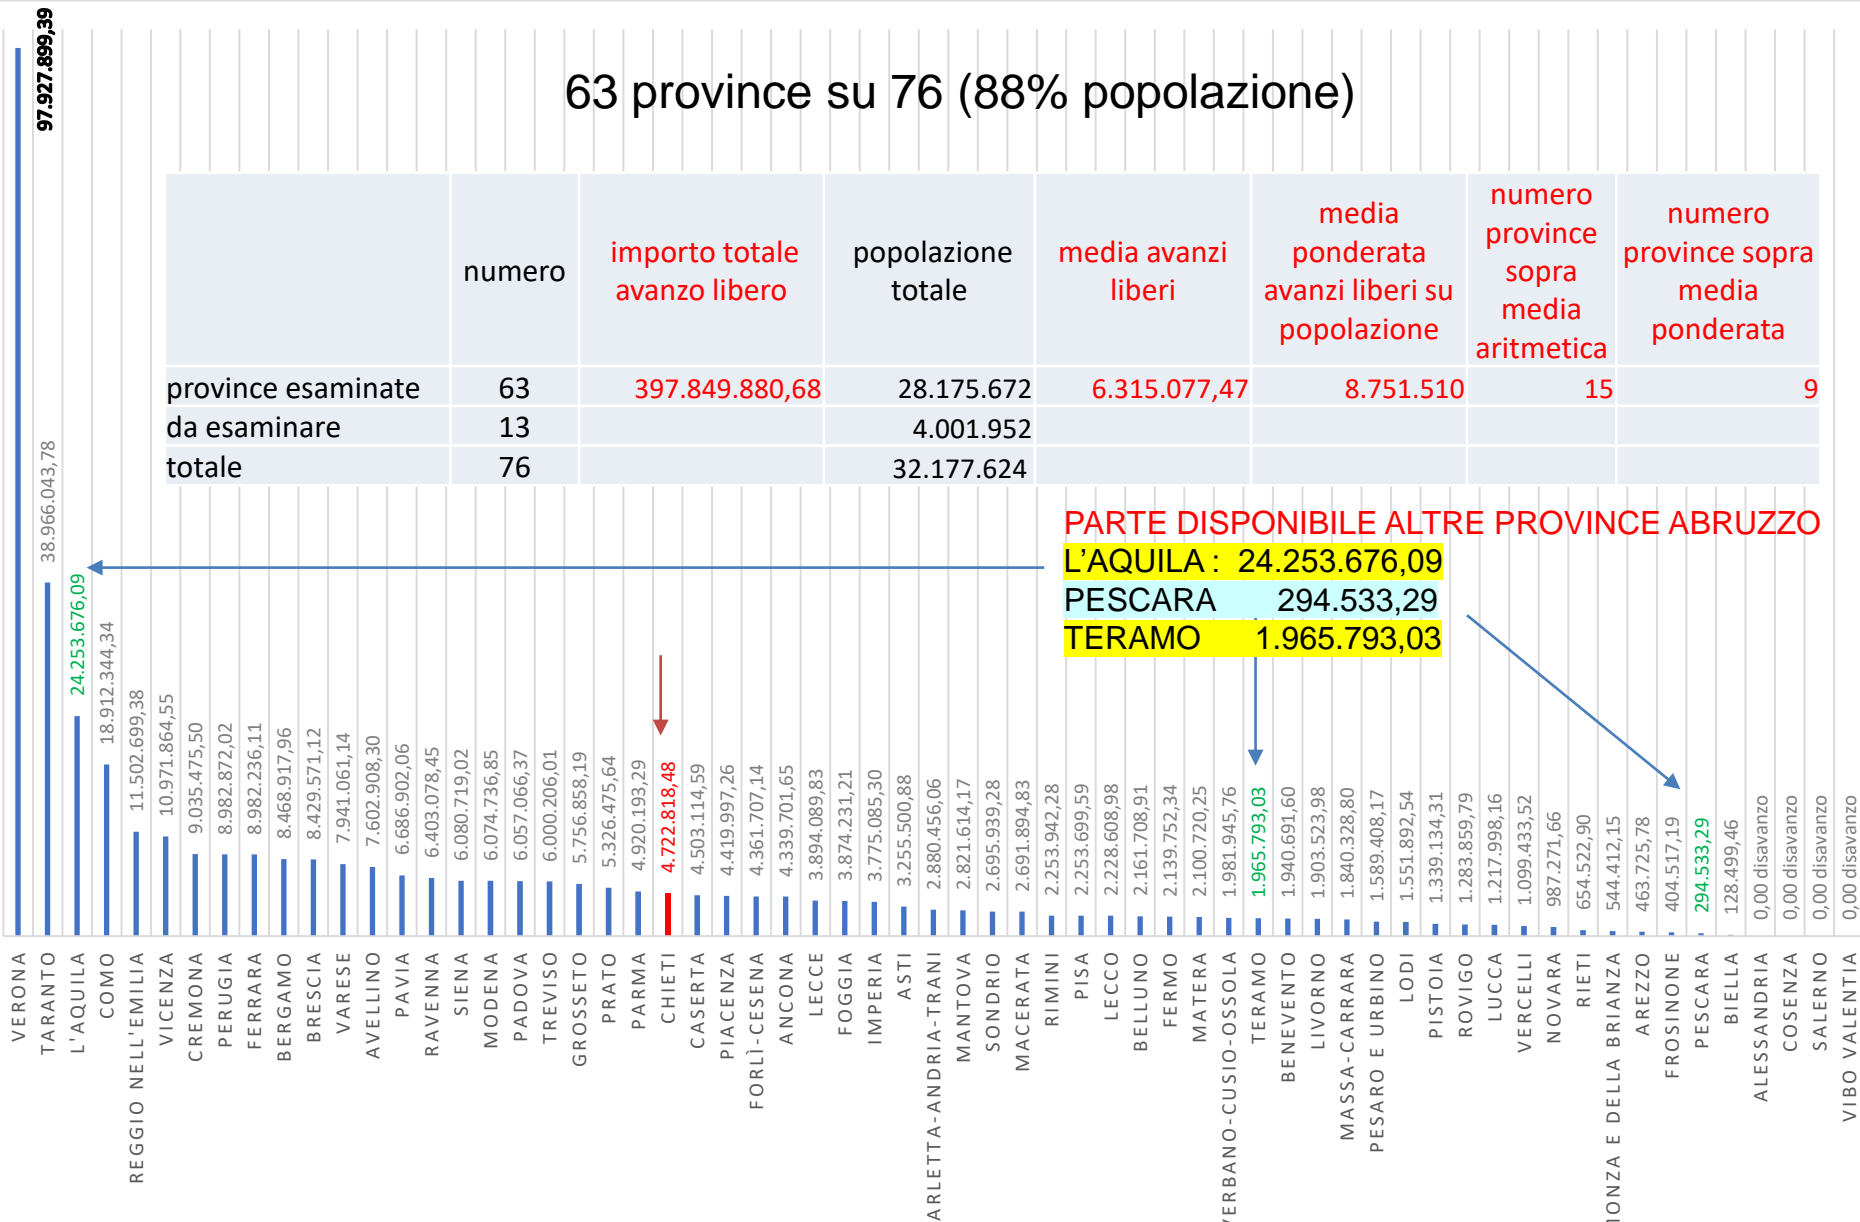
63 province su 76 (88% popolazione)

| | numero | importo totale avanzo libero | popolazione totale | media avanzi liberi | media ponderata avanzi liberi su popolazione | numero province sopra media aritmetica | numero province sopra media ponderata |
|---|---|---|---|---|---|---|---|
| province esaminate | 63 | 397.849.880,68 | 28.175.672 | 6.315.077,47 | 8.751.510 | 15 | 9 |
| da esaminare | 13 | | 4.001.952 | | | | |
| totale | 76 | | 32.177.624 | | | | |

PARTE DISPONIBILE ALTRE PROVINCE ABRUZZO
L'AQUILA : 24.253.676,09
PESCARA 294.533,29
TERAMO 1.965.793,03

97.927.899,39
38.966.043,78
24.253.676,09
18.912.344,34
11.502.699,38
10.971.864,55
9.035.475,50
8.982.872,02
8.982.236,11
8.468.917,96
8.429.571,12
7.941.061,14
7.602.908,30
6.686.902,06
6.403.078,45
6.080.719,02
6.074.736,85
6.057.066,37
6.000.206,01
5.756.858,19
5.326.475,64
4.920.193,29
4.722.818,48
4.503.114,59
4.419.997,26
4.361.707,14
4.339.701,65
3.894.089,83
3.874.231,21
3.775.085,30
3.255.500,88
2.880.456,06
2.821.614,17
2.695.939,28
2.691.894,83
2.253.942,28
2.253.699,59
2.228.608,98
2.161.708,91
2.139.752,34
2.100.720,25
1.981.945,76
1.965.793,03
1.940.691,60
1.903.523,98
1.840.328,80
1.589.408,17
1.551.892,54
1.339.134,31
1.283.859,79
1.217.998,16
1.099.433,52
987.271,66
654.522,90
544.412,15
463.725,78
404.517,19
294.533,29
128.499,46
0,00 disavanzo
0,00 disavanzo
0,00 disavanzo
0,00 disavanzo

VERONA
TARANTO
L'AQUILA
COMO
REGGIO NELL'EMILIA
VICENZA
CREMONA
PERUGIA
FERRARA
BERGAMO
BRESCIA
VARESE
AVELLINO
PAVIA
RAVENNA
SIENA
MODENA
PADOVA
TREVISO
GROSSETO
PRATO
PARMA
CHIETI
CASERTA
PIACENZA
FORLÌ-CESENA
ANCONA
LECCE
FOGGIA
IMPERIA
ASTI
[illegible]ARLETTA-ANDRIA-TRANI
MANTOVA
SONDRIO
MACERATA
RIMINI
PISA
LECCO
BELLUNO
FERMO
MATERA
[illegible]ERBANO-CUSIO-OSSOLA
TERAMO
BENEVENTO
LIVORNO
MASSA-CARRARA
PESARO E URBINO
LODI
PISTOIA
ROVIGO
LUCCA
VERCELLI
NOVARA
RIETI
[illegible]IONZA E DELLA BRIANZA
AREZZO
FROSINONE
PESCARA
BIELLA
ALESSANDRIA
COSENZA
SALERNO
VIBO VALENTIA